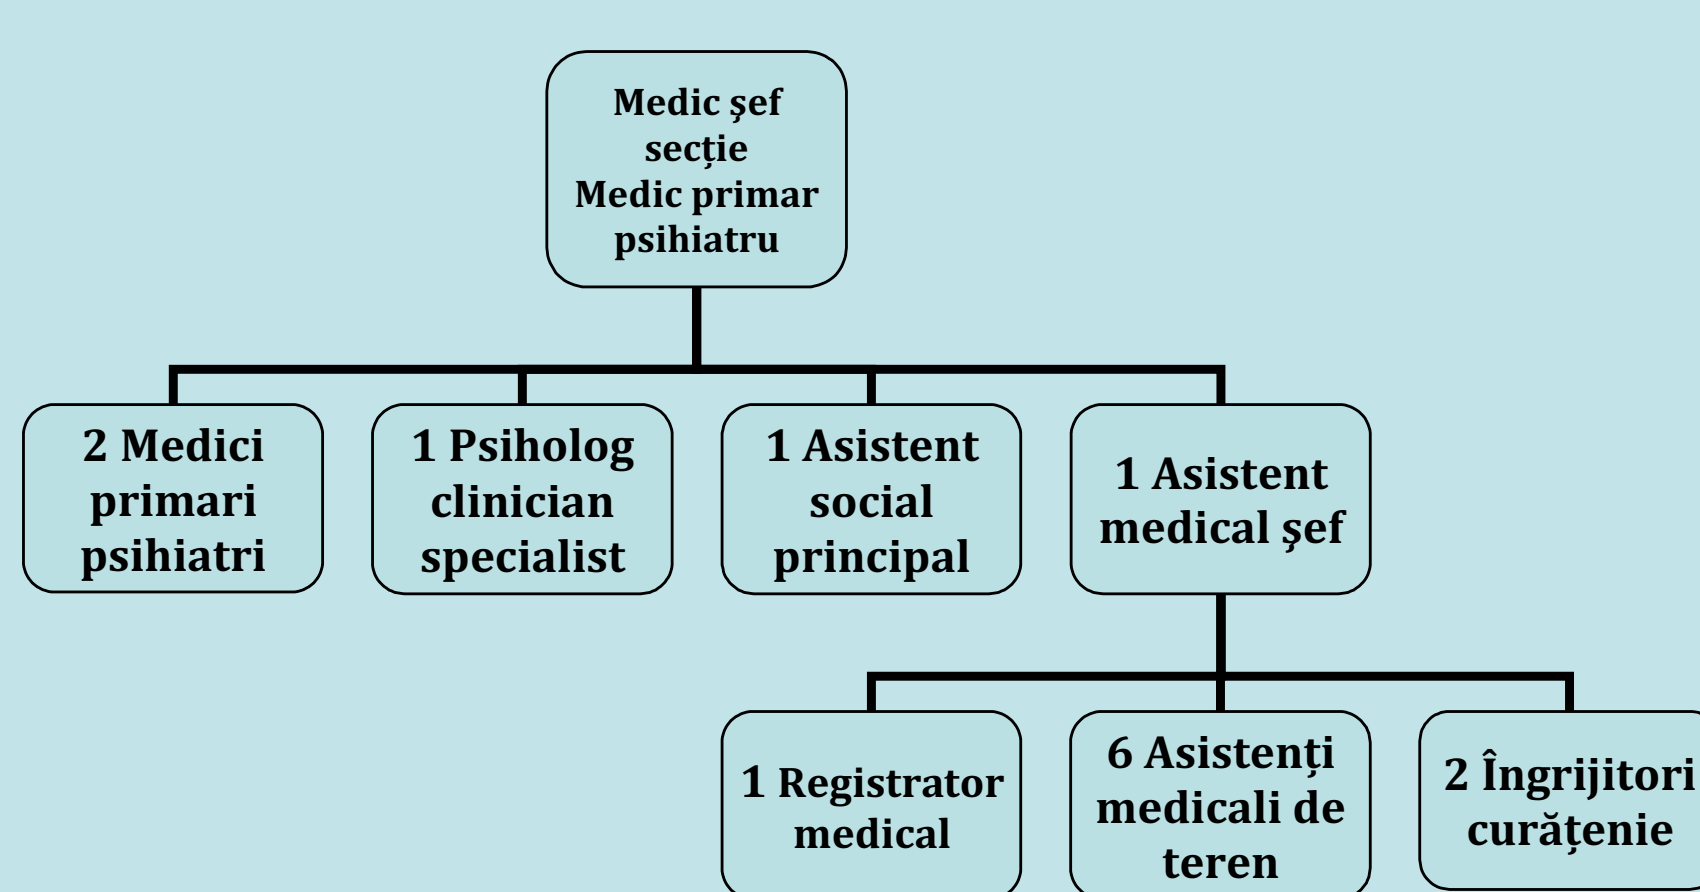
Medic şef secție
Medic primar psihiatru

2 Medici primari psihiatri

1 Psiholog clinician specialist

1 Asistent social principal

1 Asistent medical şef

1 Registrator medical

6 Asistenți medicali de teren

2 Îngrijitori curățenie